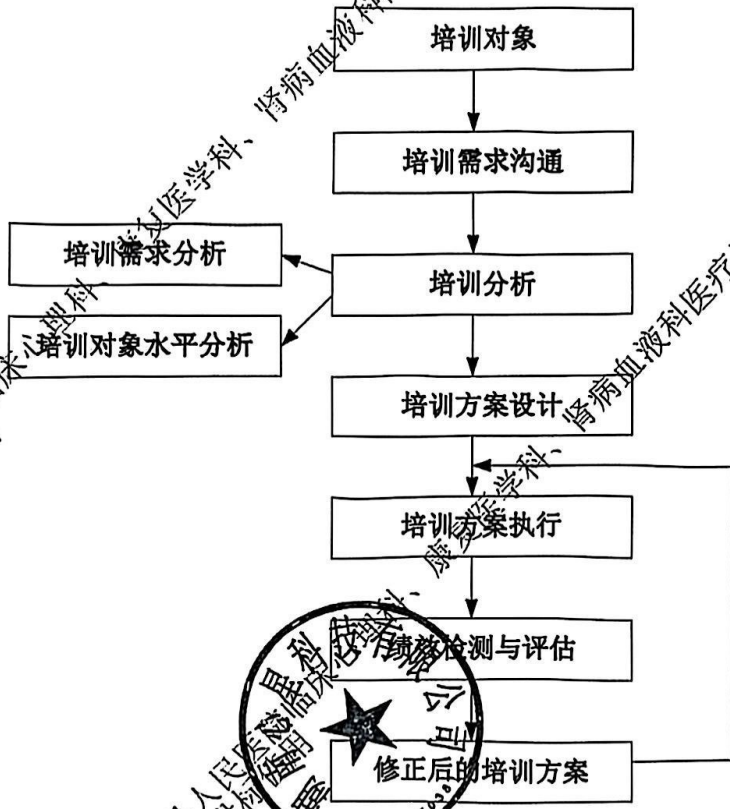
培训对象

培训需求沟通

培训需求分析

培训分析

培训对象水平分析

培训方案设计

培训方案执行

绩效检测与评估

修正后的培训方案

康复医学科、肾病血液科

临床心理科、康复医学科

肾病血液科医疗

康复医学科、

临床心理科、康复医学科、

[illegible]科技有限公司